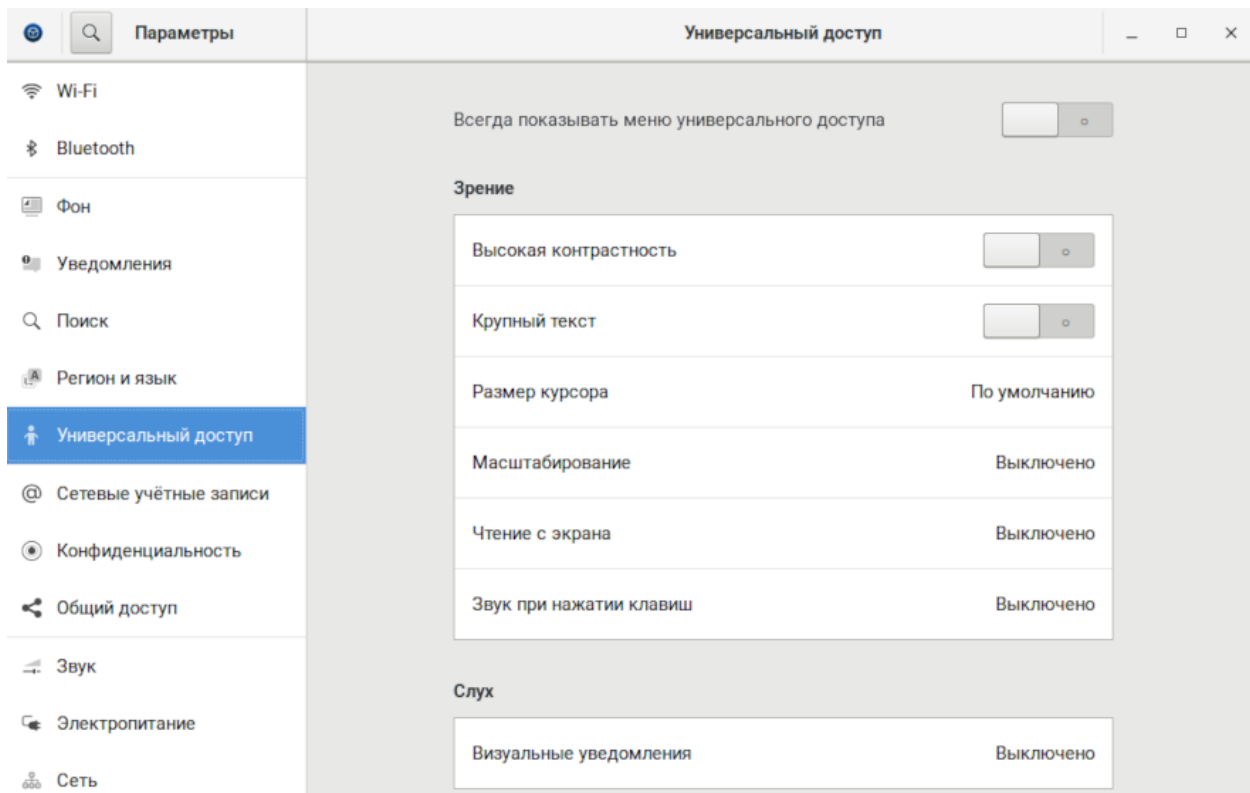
Параметры

Универсальный доступ

Wi-Fi

Bluetooth

Фон

Уведомления

Поиск

Регион и язык

Универсальный доступ

Сетевые учётные записи

Конфиденциальность

Общий доступ

Звук

Электропитание

Сеть

Всегда показывать меню универсального доступа

Зрение

Высокая контрастность

Крупный текст

Размер курсора | По умолчанию

Масштабирование | Выключено

Чтение с экрана | Выключено

Звук при нажатии клавиш | Выключено

Слух

Визуальные уведомления | Выключено